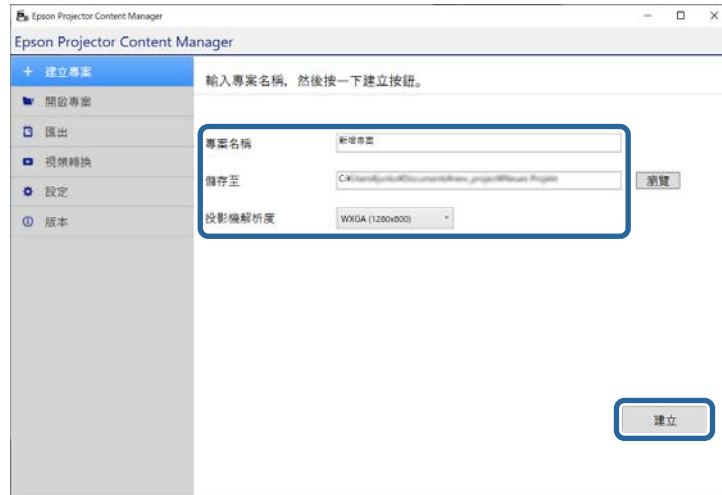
Epson Projector Content Manager

Epson Projector Content Manager

+ 建立專案

開啟專案

匯出

視頻轉換

設定

版本

輸入專案名稱，然後按一下建立按鈕。

專案名稱 新增專案

儲存至 C:¥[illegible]

瀏覽

投影機解析度 WXGA (1280x800)

建立